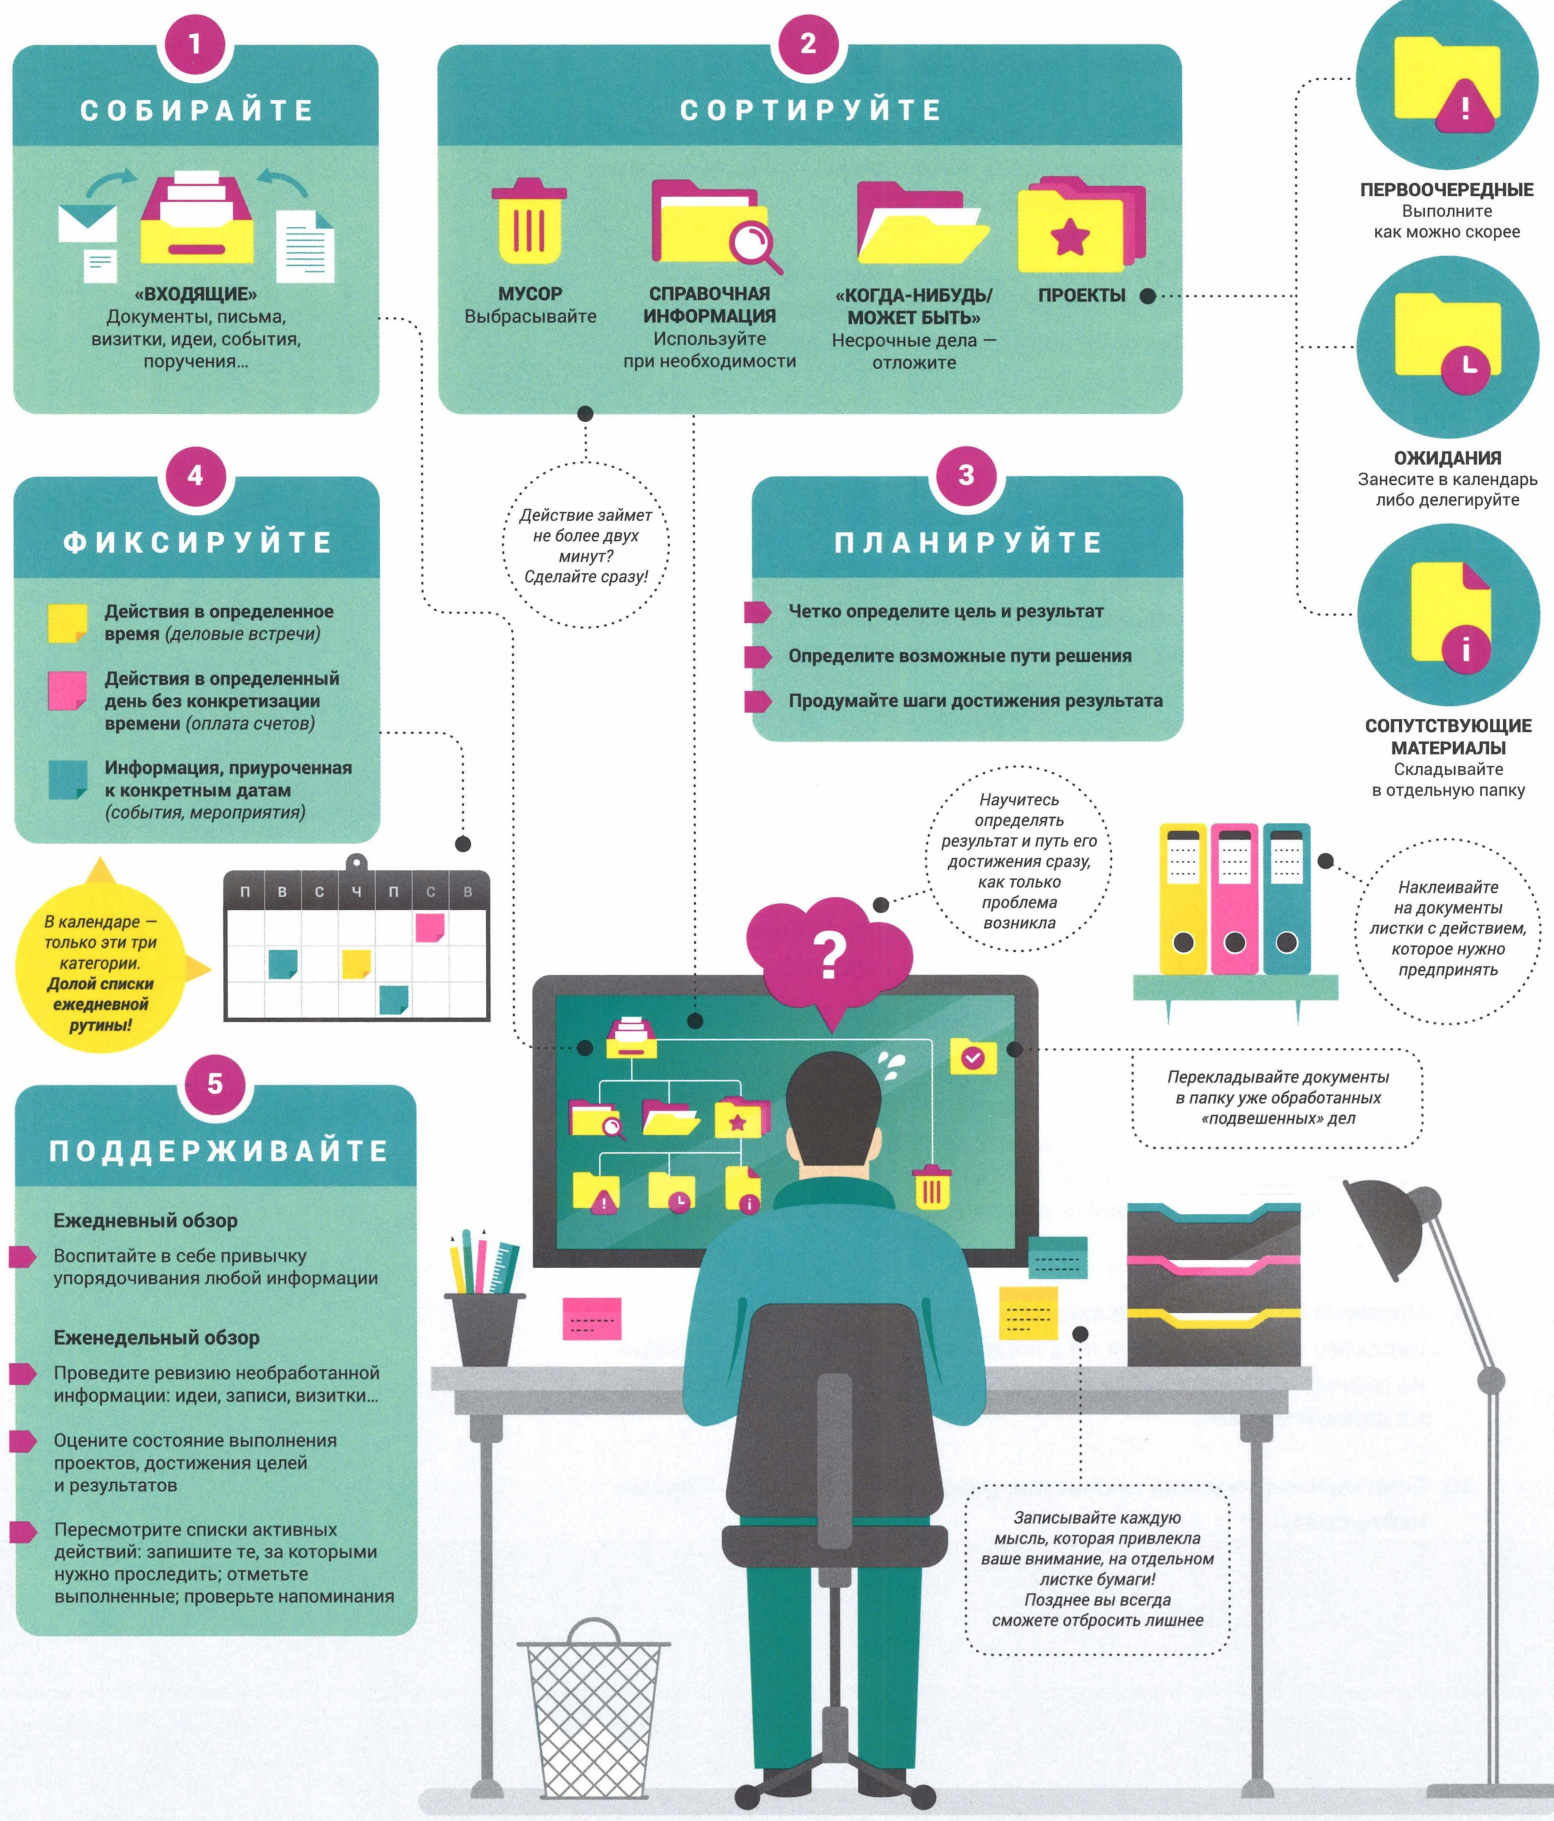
1
СОБИРАЙТЕ

«ВХОДЯЩИЕ»
Документы, письма, визитки, идеи, события, поручения...

2
СОРТИРУЙТЕ

МУСОР
Выбрасывайте

СПРАВОЧНАЯ ИНФОРМАЦИЯ
Используйте при необходимости

«КОГДА-НИБУДЬ/ МОЖЕТ БЫТЬ»
Несрочные дела — отложите

ПРОЕКТЫ

ПЕРВООЧЕРЕДНЫЕ
Выполните как можно скорее

ОЖИДАНИЯ
Занесите в календарь либо делегируйте

СОПУТСТВУЮЩИЕ МАТЕРИАЛЫ
Складывайте в отдельную папку

Действие займет не более двух минут? Сделайте сразу!

4
ФИКСИРУЙТЕ

Действия в определенное время (деловые встречи)

Действия в определенный день без конкретизации времени (оплата счетов)

Информация, приуроченная к конкретным датам (события, мероприятия)

3
ПЛАНИРУЙТЕ

Четко определите цель и результат

Определите возможные пути решения

Продумайте шаги достижения результата

Научитесь определять результат и путь его достижения сразу, как только проблема возникла

п в с ч п с в

В календаре — только эти три категории. Долой списки ежедневной рутины!

Наклеивайте на документы листки с действием, которое нужно предпринять

?

Перекладывайте документы в папку уже обработанных «подвешенных» дел

5
ПОДДЕРЖИВАЙТЕ

Ежедневный обзор
Воспитайте в себе привычку упорядочивания любой информации

Еженедельный обзор
Проведите ревизию необработанной информации: идеи, записи, визитки...

Оцените состояние выполнения проектов, достижения целей и результатов

Пересмотрите списки активных действий: запишите те, за которыми нужно проследить; отметьте выполненные; проверьте напоминания

Записывайте каждую мысль, которая привлекла ваше внимание, на отдельном листке бумаги! Позднее вы всегда сможете отбросить лишнее